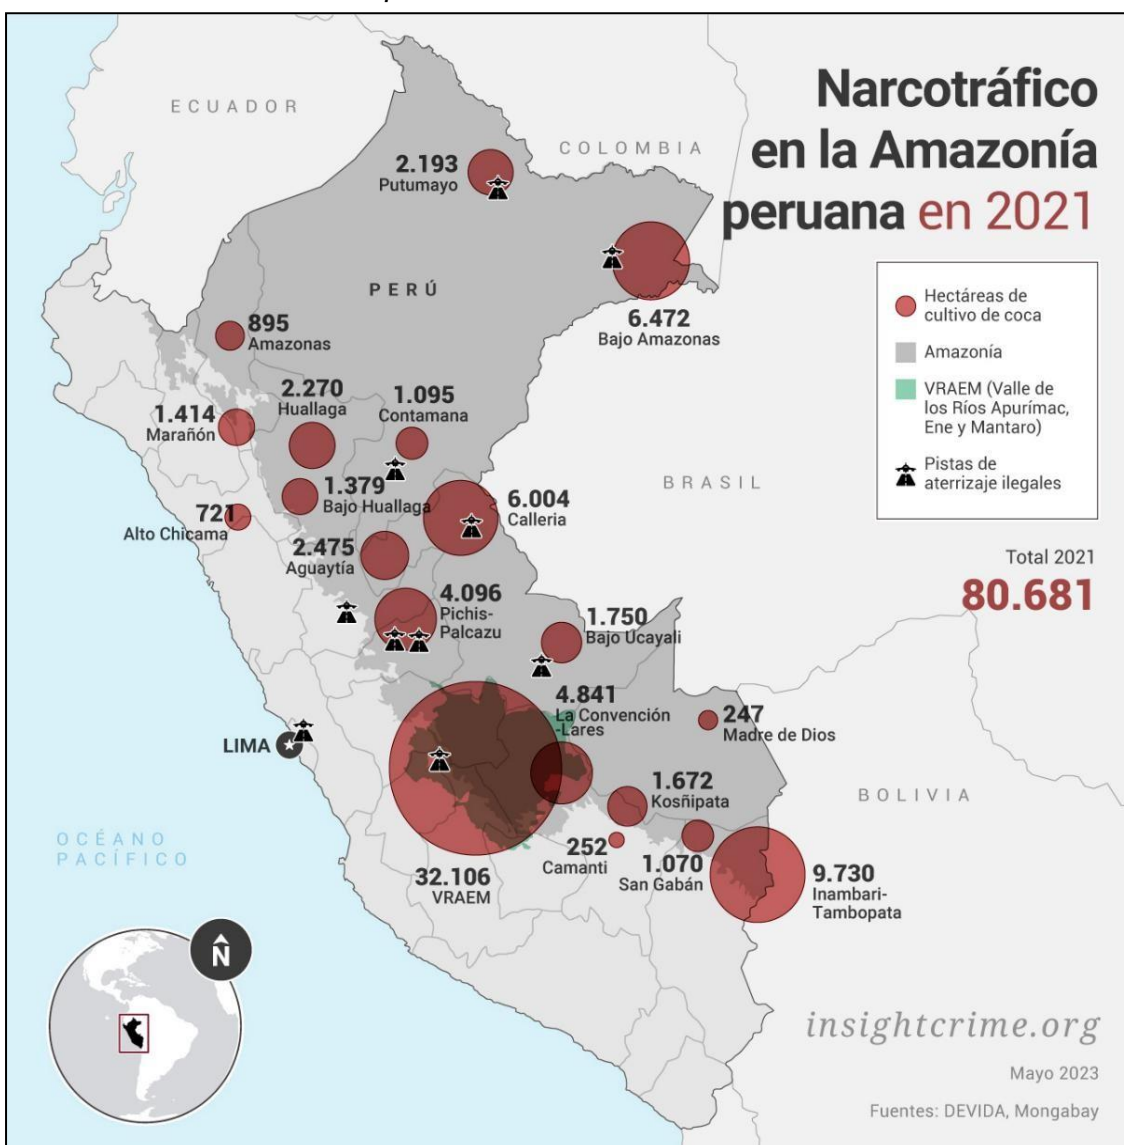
Narcotráfico en la Amazonía peruana en 2021

ECUADOR
COLOMBIA
PERÚ
BRASIL
BOLIVIA
OCÉANO PACÍFICO

Hectáreas de cultivo de coca
Amazonía
VRAEM (Valle de los Ríos Apurímac, Ene y Mantaro)
Pistas de aterrizaje ilegales

Total 2021
80.681

2.193 Putumayo
6.472 Bajo Amazonas
895 Amazonas
2.270 Huallaga
1.095 Contamana
1.414 Marañón
1.379 Bajo Huallaga
6.004 Calleria
721 Alto Chicama
2.475 Aguaytía
4.096 Pichis-Palcazu
1.750 Bajo Ucayali
4.841 La Convención -Lares
247 Madre de Dios
LIMA
1.672 Kosñipata
252 Camanti
1.070 San Gabán
9.730 Inambari-Tambopata
32.106 VRAEM

N

insightcrime.org
Mayo 2023
Fuentes: DEVIDA, Mongabay